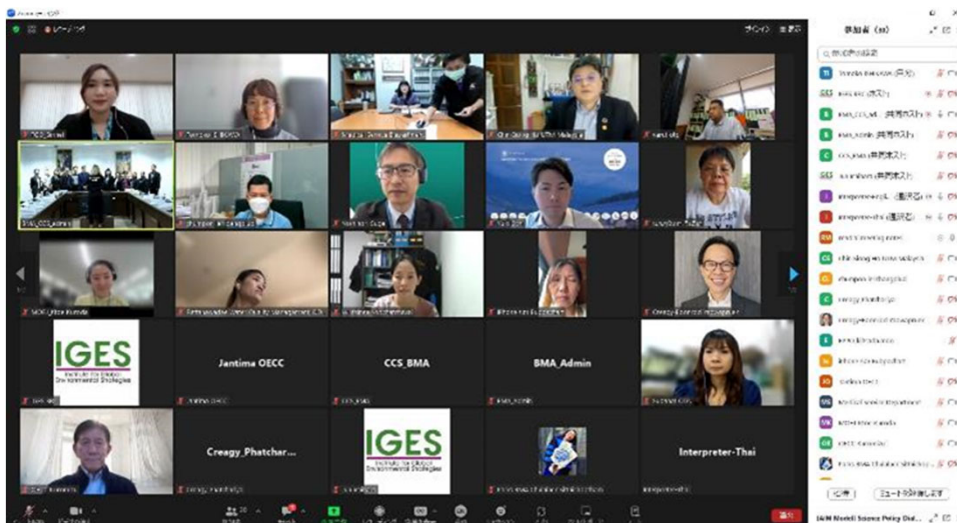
レコーディング

参加者 (33)

IGES
Institute for Global Environmental Strategies

Jantima OECC

CCS_BMA

BMA_Admin

Creagy_Phatchar...

IGES
Institute for Global Environmental Strategies

Interpreter-Thai

ホスト
ホスト
共同ホスト
共同ホスト
共同ホスト
共同ホスト
通訳者
通訳者

招待
ミュートを解除します

終了